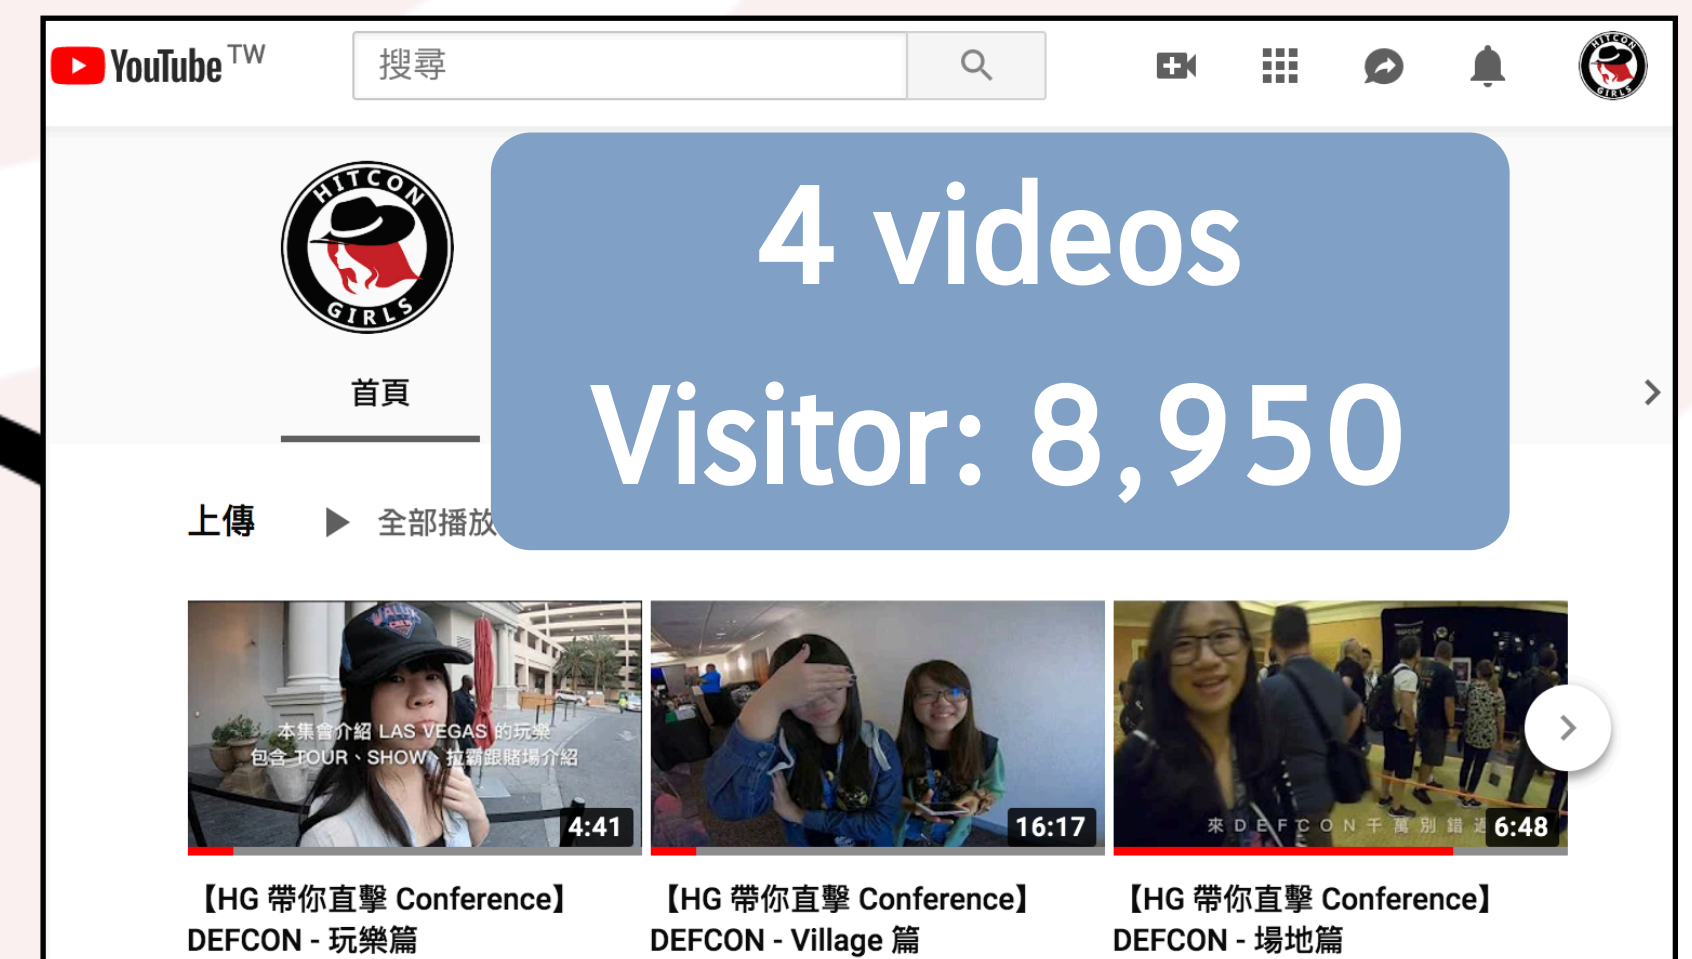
YouTube TW
搜尋

HITCON GIRLS

首頁

4 videos
Visitor: 8,950

上傳 ▶ 全部播放

本集會介紹 LAS VEGAS 的玩樂
包含 TOUR、SHOW、拉霸跟賭場介紹
4:41

16:17

來 D E F C O N 千 萬 別 錯 過
6:48

【HG 帶你直擊 Conference】
DEFCON - 玩樂篇

【HG 帶你直擊 Conference】
DEFCON - Village 篇

【HG 帶你直擊 Conference】
DEFCON - 場地篇